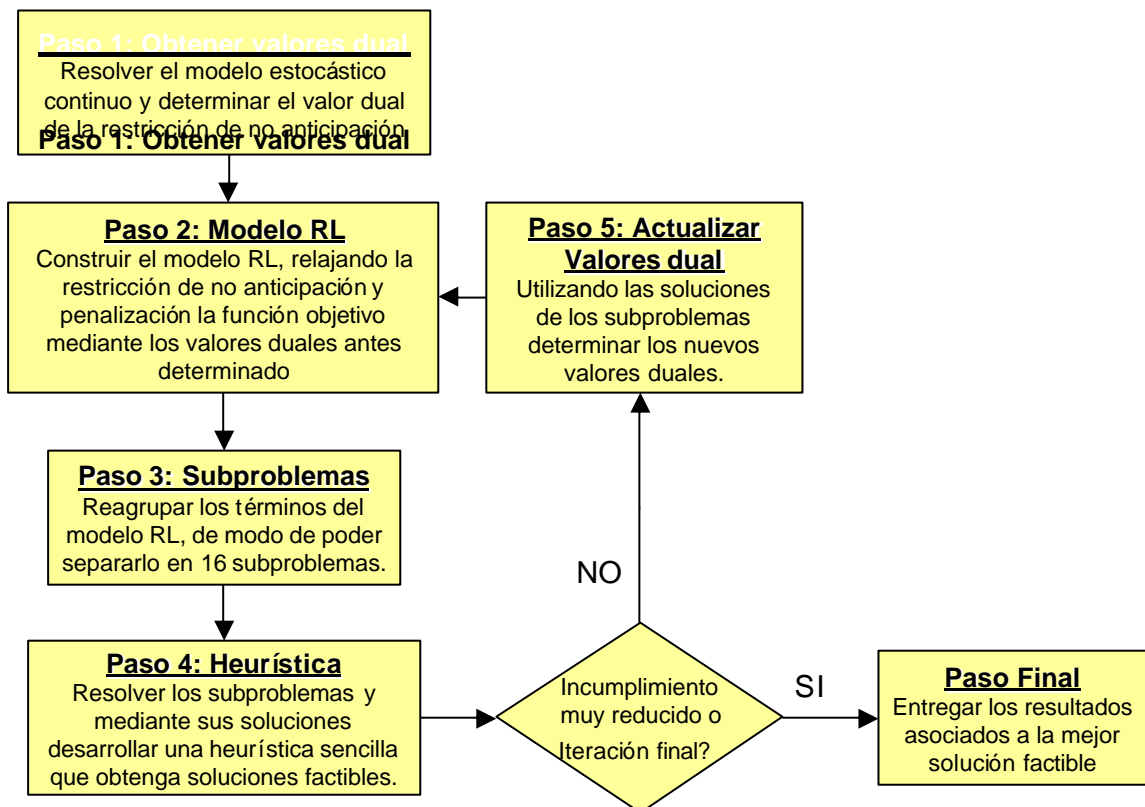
Paso 1: Obtener valores dual
Resolver el modelo estocástico continuo y determinar el valor dual de la restricción de no anticipación
Paso 1: Obtener valores dual

Paso 2: Modelo RL
Construir el modelo RL, relajando la restricción de no anticipación y penalización la función objetivo mediante los valores duales antes determinado

Paso 5: Actualizar Valores dual
Utilizando las soluciones de los subproblemas determinar los nuevos valores duales.

Paso 3: Subproblemas
Reagrupar los términos del modelo RL, de modo de poder separarlo en 16 subproblemas.

NO

Paso 4: Heurística
Resolver los subproblemas y mediante sus soluciones desarrollar una heurística sencilla que obtenga soluciones factibles.

Incumplimiento muy reducido o Iteración final?

SI

Paso Final
Entregar los resultados asociados a la mejor solución factible